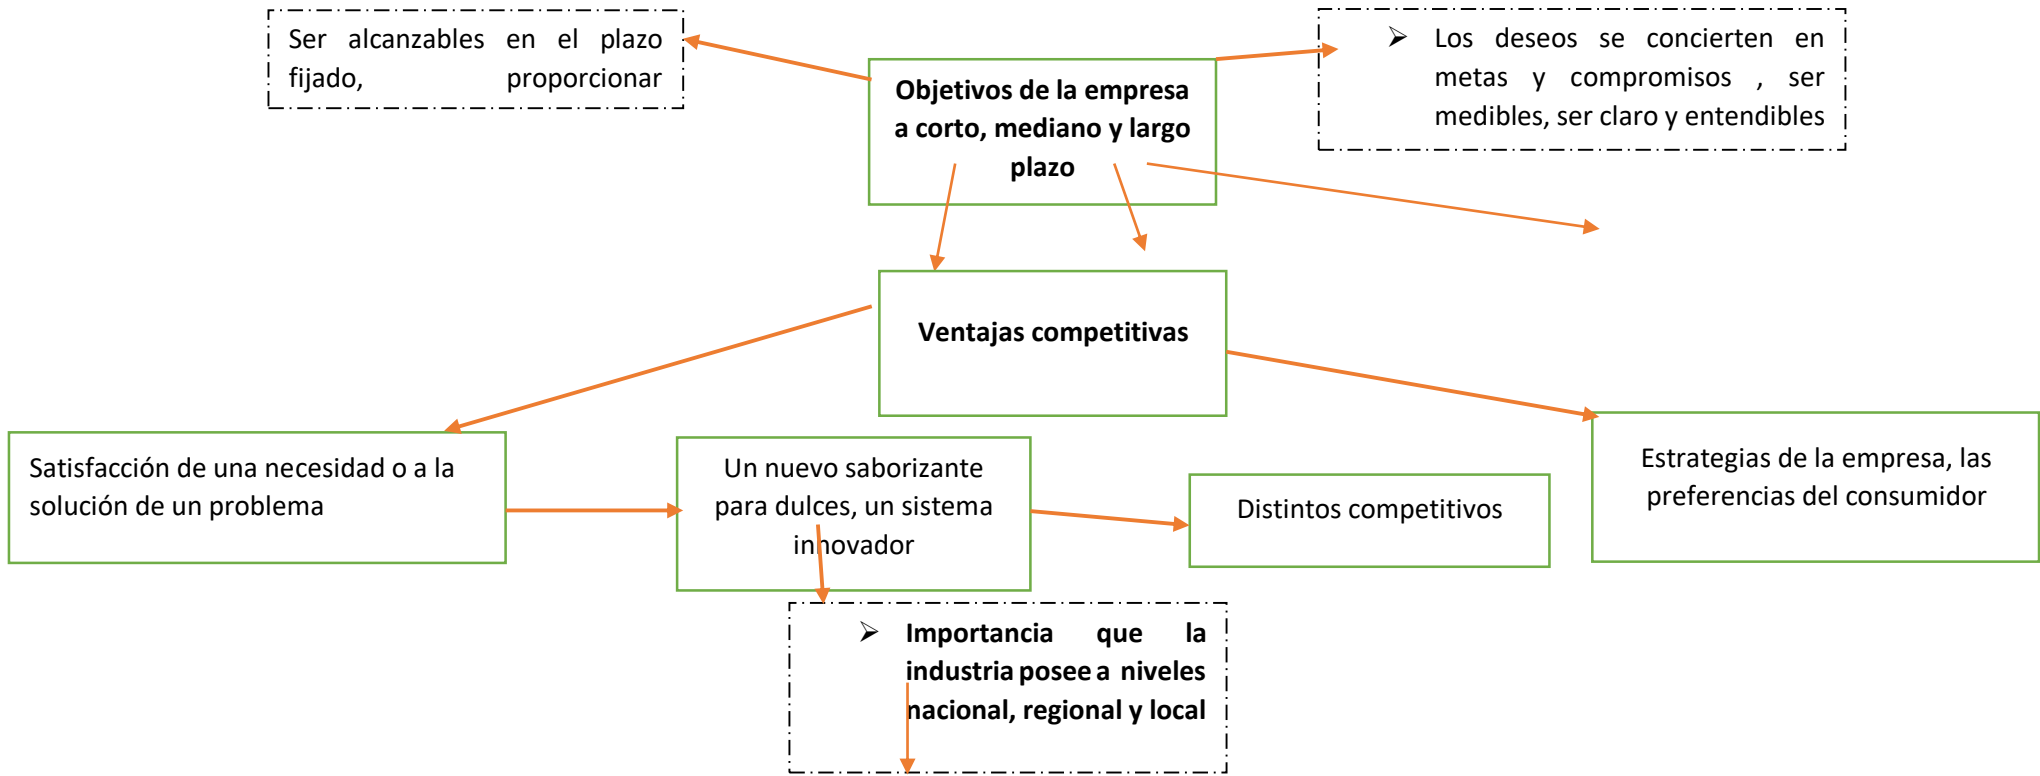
Ser alcanzables en el plazo fijado, proporcionar

Objetivos de la empresa a corto, mediano y largo plazo

➢ Los deseos se concierten en metas y compromisos , ser medibles, ser claro y entendibles

Ventajas competitivas

Satisfacción de una necesidad o a la solución de un problema

Un nuevo saborizante para dulces, un sistema innovador

Distintos competitivos

Estrategias de la empresa, las preferencias del consumidor

➢ Importancia que la industria posee a niveles nacional, regional y local